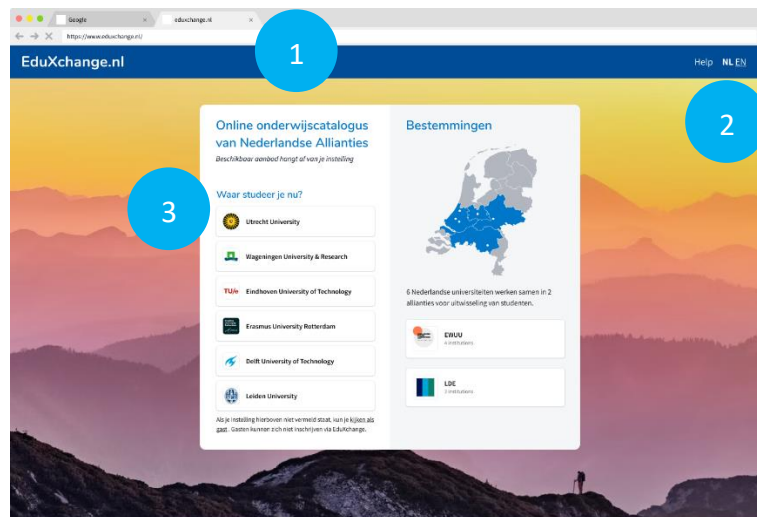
Google

eduxchange.nl

https://www.eduxchange.nl/

1

EduXchange.nl

Help NL EN

2

Online onderwijscatalogus van Nederlandse Allianties

Beschikbaar aanbod hangt af van je instelling

Waar studeer je nu?

3

Utrecht University

Wageningen University & Research

TU/e Eindhoven University of Technology

Erasmus University Rotterdam

Delft University of Technology

Leiden University

Als je instelling hierboven niet vermeld staat, kun je kijken als gast. Gasten kunnen zich niet inschrijven via EduXchange.

Bestemmingen

6 Nederlandse universiteiten werken samen in 2 allianties voor uitwisseling van studenten.

EWUU
4 instituten

LDE
3 instituten